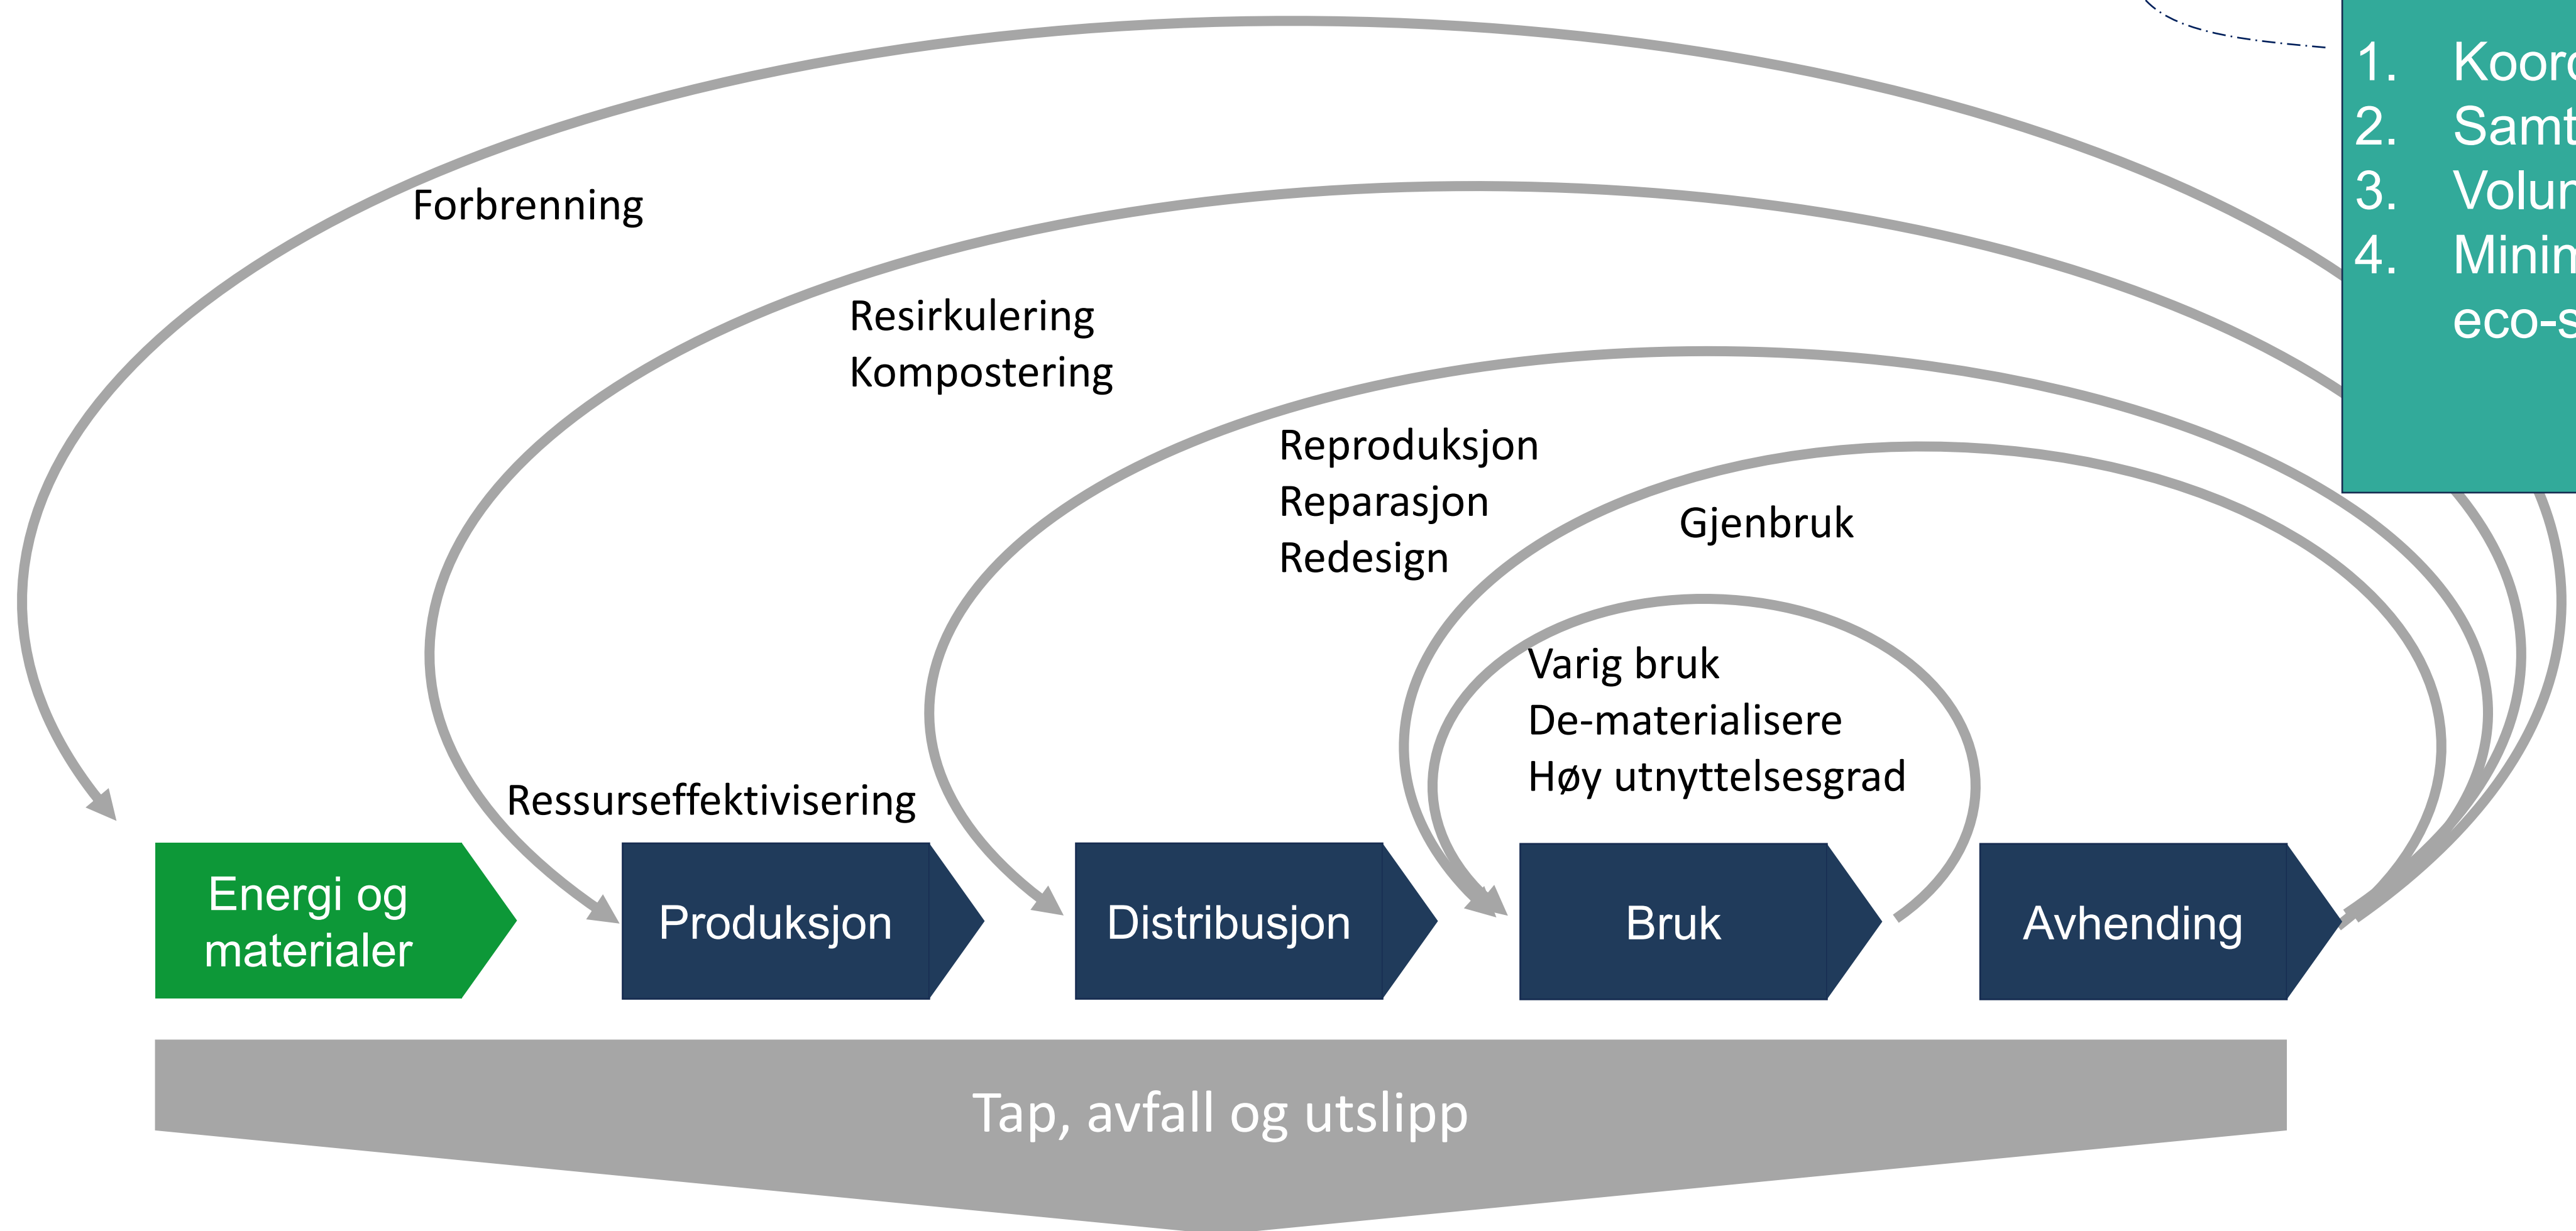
1. Koor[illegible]
2. Samt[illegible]
3. Volu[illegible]
4. Minin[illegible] eco-s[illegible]

Forbrenning

Resirkulering
Kompostering

Reproduksjon
Reparasjon
Redesign

Gjenbruk

Varig bruk
De-materialisere
Høy utnyttelsesgrad

Ressurseffektivisering

Energi og materialer

Produksjon

Distribusjon

Bruk

Avhending

Tap, avfall og utslipp